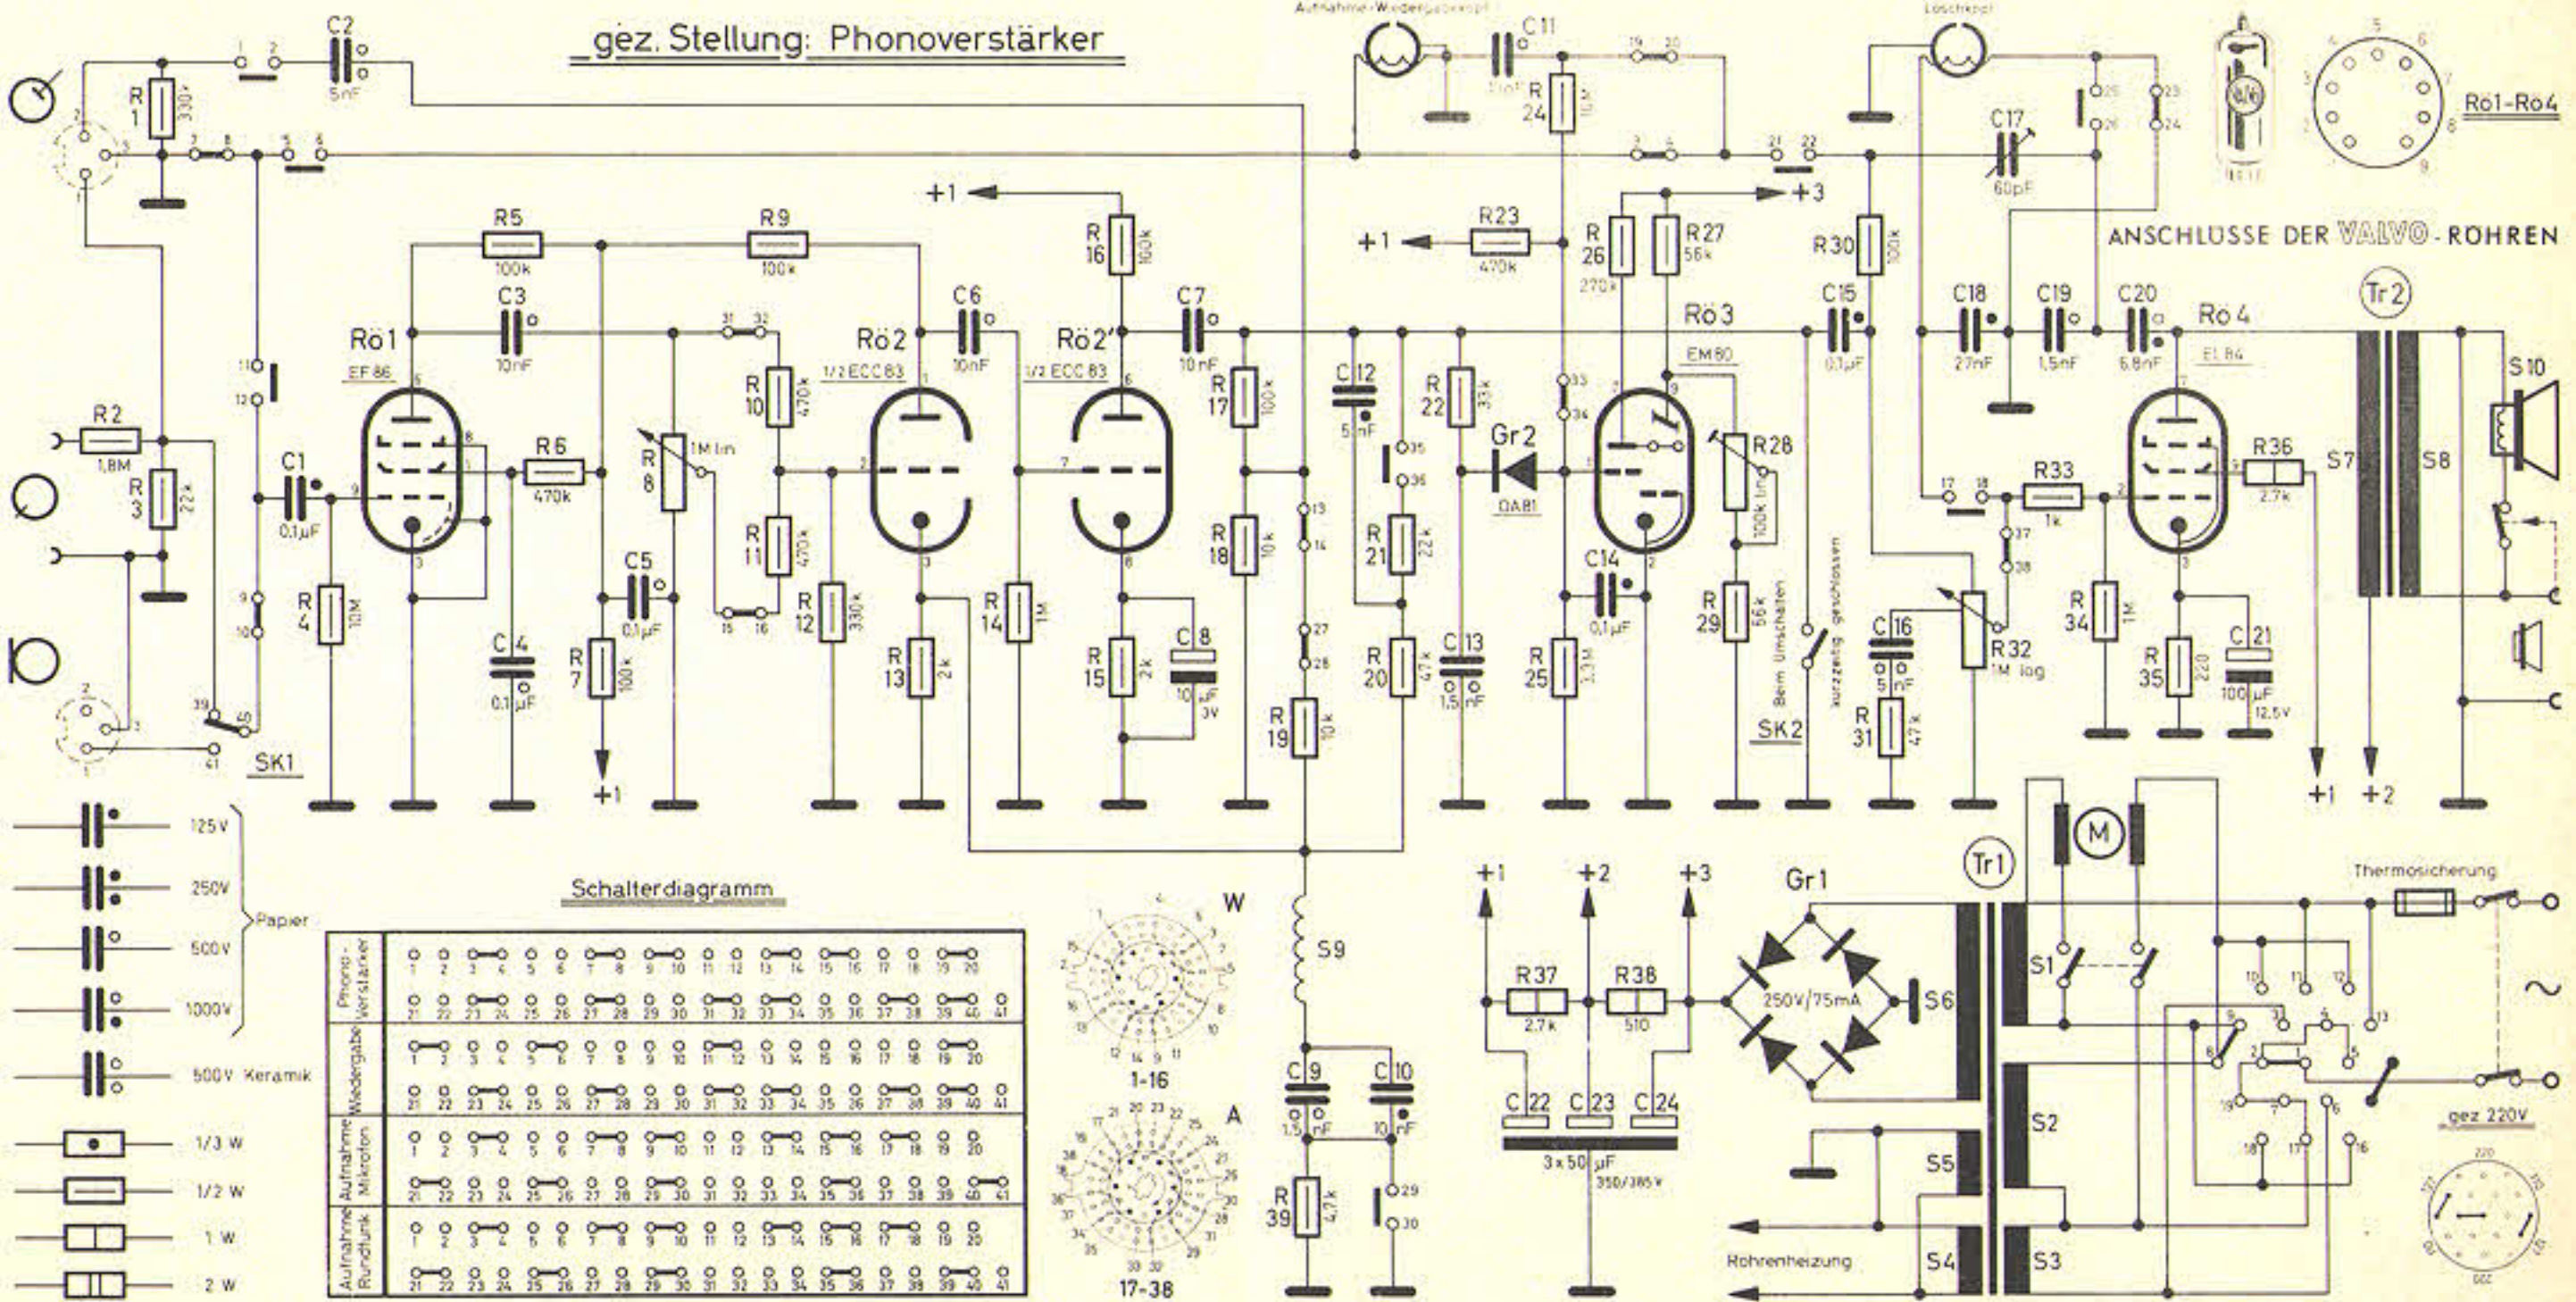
gez. Stellung: Phonoverstärker

Aufnahme-Wiedergabekopf

Löschkopf

Rö1-Rö4

ANSCHLÜSSE DER VALVO-RÖHREN

R 1 330k
C2 5nF
R5 100k
R9 100k
C3 10nF
C6 10nF
C7 10nF
R 16 100k
R23 470k
R 24 10M
C11
R 26 270k
R27 56k
R 30 100k
C17 60pF
C18 27nF
C19 1,5nF
C20 6,8nF
Tr2
Rö1 EF 86
Rö2 1/2 ECC 83
Rö2' 1/2 ECC 83
Rö3 EM 80
Rö 4 EL 84
R2 1,8M
R 3 22k
C1 0,1µF
R6 470k
R 8 1M lin
R 10 470k
R 11 470k
R 12 330k
R 17 100k
R 18 10k
C12 5nF
R 22 33k
Gr2 OA81
R28 100k lin
C15 0,1µF
R33 1k
R36 2,7k
S7
S8
S10
R 4 10M
C4 0,1µF
C5 0,1µF
R 7 100k
R 13 2k
R 14 1M
R 15 2k
C8 10µF 3V
R 19 10k
R 21 22k
R 20 47k
C13 1,5nF
R 25 3,3M
C14 0,1µF
R 29 56k
Beim Umschalten kurzzeitig geschlossen
SK2
C16 5nF
R 31 47k
R32 1M log
R 34 1M
R 35 220
C21 100µF 12,5V
SK1
+1 +1 +1 +3 +1 +2

125V
250V
500V
1000V
Papier
500V Keramik
1/3 W
1/2 W
1 W
2 W

Schalterdiagramm

| Phono-Verstärker | 1 2 3 4 5 6 7 8 9 10 11 12 13 14 15 16 17 18 19 20 / 21 22 23 24 25 26 27 28 29 30 31 32 33 34 35 36 37 38 39 40 41 |
|---|---|
| Wiedergabe | 1 2 3 4 5 6 7 8 9 10 11 12 13 14 15 16 17 18 19 20 / 21 22 23 24 25 26 27 28 29 30 31 32 33 34 35 36 37 38 39 40 41 |
| Aufnahme Mikrofon | 1 2 3 4 5 6 7 8 9 10 11 12 13 14 15 16 17 18 19 20 / 21 22 23 24 25 26 27 28 29 30 31 32 33 34 35 36 37 38 39 40 41 |
| Aufnahme Rundfunk | 1 2 3 4 5 6 7 8 9 10 11 12 13 14 15 16 17 18 19 20 / 21 22 23 24 25 26 27 28 29 30 31 32 33 34 35 36 37 38 39 40 41 |

W
1-16
A
17-38
S9
C9 1,5nF
C10 10nF
R 39 4,7k
+1 +2 +3
R37 2,7k
R38 510
C22 C23 C24
3x50µF 350/385V
Gr1
250V/75mA
S6
Tr1
M
S1
S2
S5
S4
S3
Röhrenheizung
Thermosicherung
gez 220V